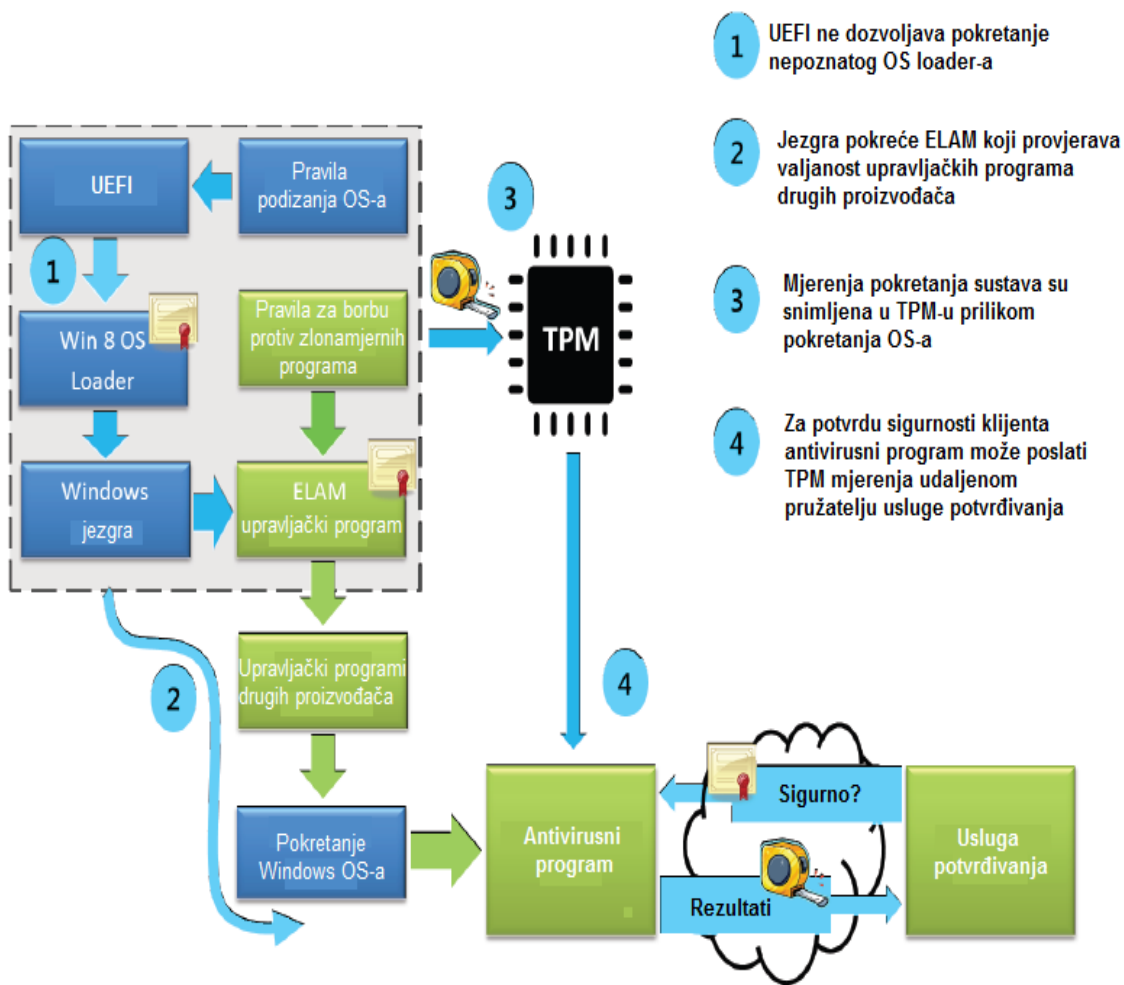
1 UEFI ne dozvoljava pokretanje nepoznatog OS loader-a

2 Jezgra pokreće ELAM koji provjerava valjanost upravljačkih programa drugih proizvođača

3 Mjerenja pokretanja sustava su snimljena u TPM-u prilikom pokretanja OS-a

4 Za potvrdu sigurnosti klijenta antivirusni program može poslati TPM mjerenja udaljenom pružatelju usluge potvrđivanja

UEFI

Pravila podizanja OS-a

1

Win 8 OS Loader

Pravila za borbu protiv zlonamjernih programa

3

TPM

Windows jezgra

ELAM upravljački program

Upravljački programi drugih proizvođača

2

4

Pokretanje Windows OS-a

Antivirusni program

Sigurno?

Rezultati

Usluga potvrđivanja